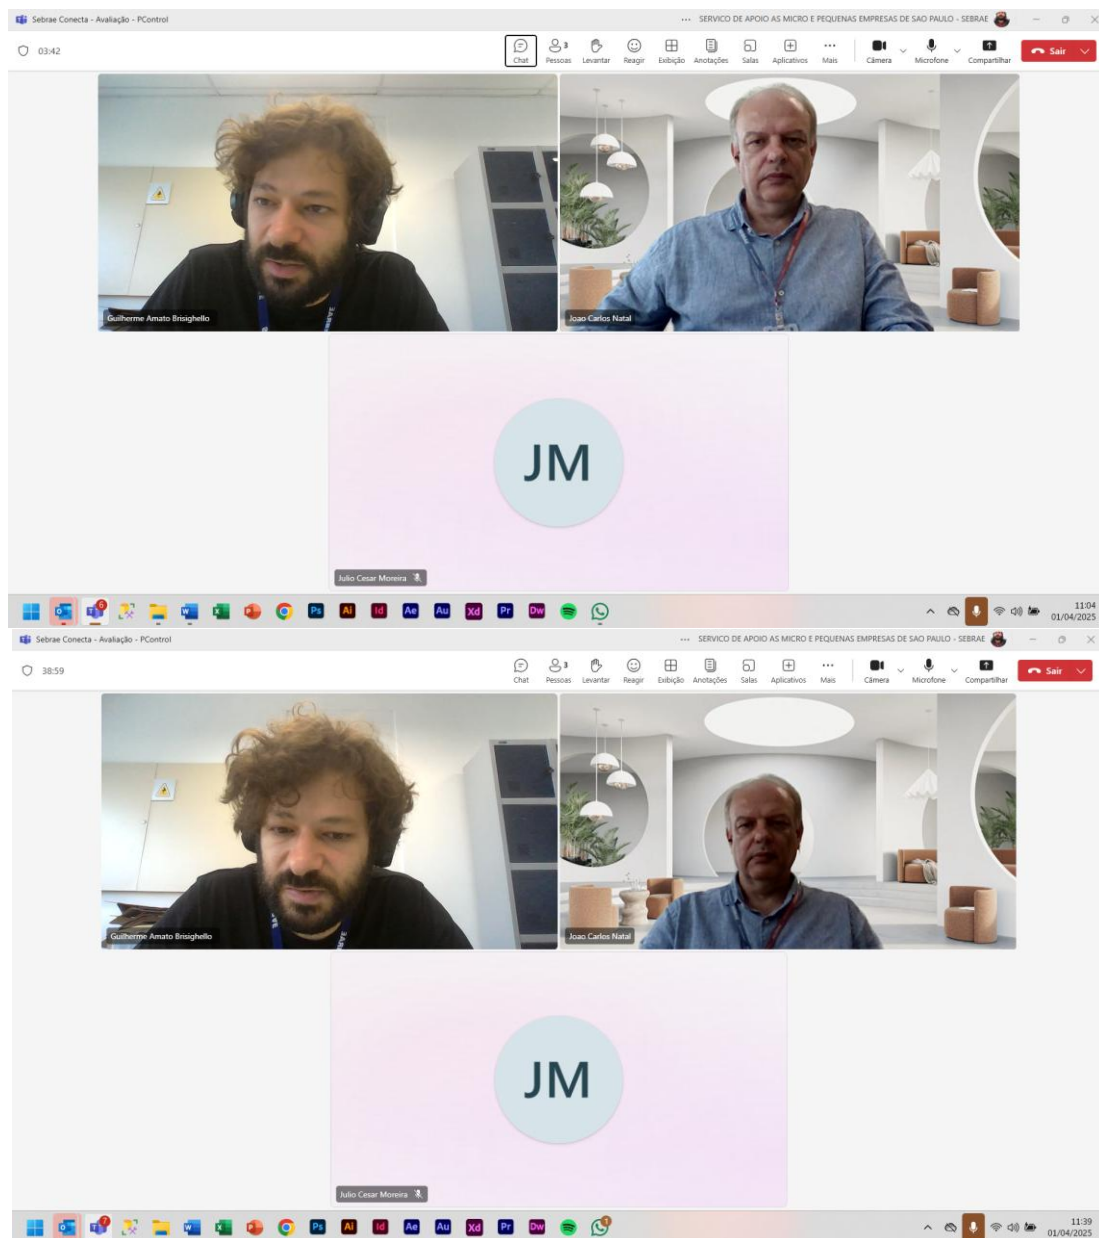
Sebrae Conecta - Avaliação - PControl
... SERVICO DE APOIO AS MICRO E PEQUENAS EMPRESAS DE SAO PAULO - SEBRAE

03:42

Chat
3 Pessoas
Levantar
Reagir
Exibição
Anotações
Salas
Aplicativos
Mais
Câmera
Microfone
Compartilhar
Sair

Guilherme Amato Brisighello
Joao Carlos Natal

JM

Julio Cesar Moreira

Ps Ai Id Ae Au Xd Pr Dw

11:04
01/04/2025

Sebrae Conecta - Avaliação - PControl
... SERVICO DE APOIO AS MICRO E PEQUENAS EMPRESAS DE SAO PAULO - SEBRAE

38:59

Chat
3 Pessoas
Levantar
Reagir
Exibição
Anotações
Salas
Aplicativos
Mais
Câmera
Microfone
Compartilhar
Sair

Guilherme Amato Brisighello
Joao Carlos Natal

JM

Julio Cesar Moreira

Ps Ai Id Ae Au Xd Pr Dw

11:39
01/04/2025